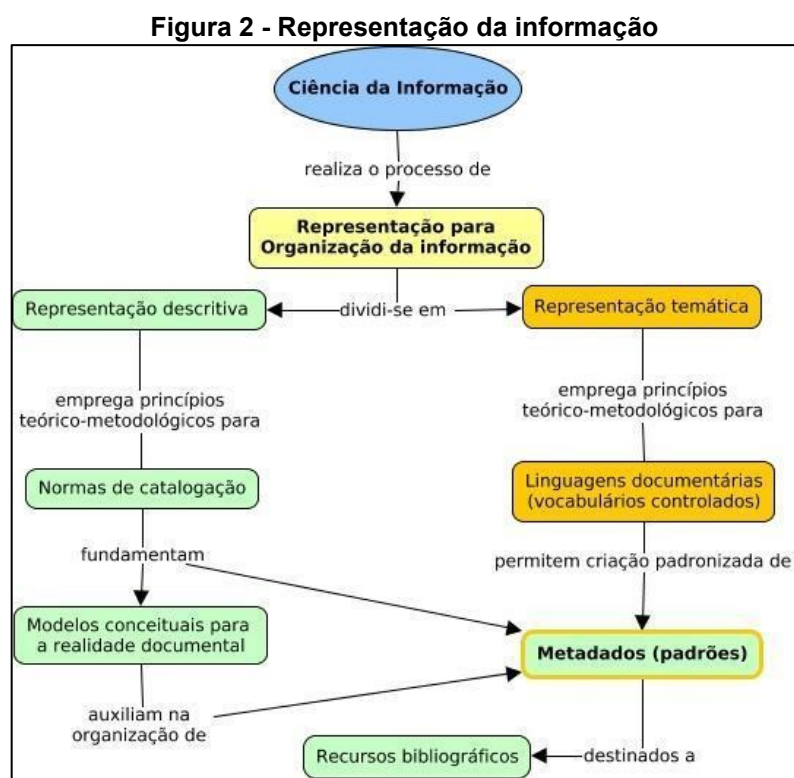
Figura 2 - Representação da informação

Ciência da Informação

realiza o processo de

Representação para Organização da informação

Representação descritiva

dividi-se em

Representação temática

emprega princípios teórico-metodológicos para

emprega princípios teórico-metodológicos para

Normas de catalogação

Linguagens documentárias (vocabulários controlados)

fundamentam

permitem criação padronizada de

Modelos conceituais para a realidade documental

Metadados (padrões)

auxiliam na organização de

Recursos bibliográficos

destinados a